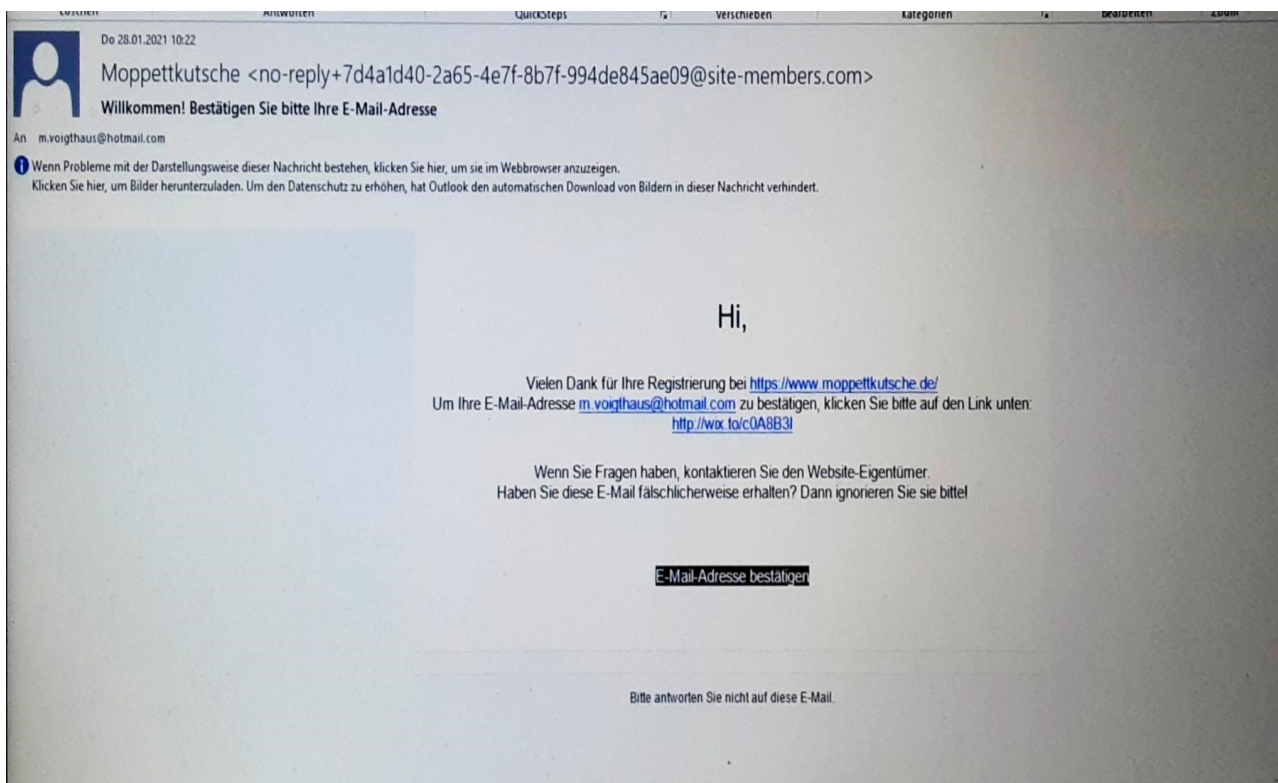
Löschen Antworten QuickSteps Verschieben Kategorien Bearbeiten Zoom

Do 28.01.2021 10:22

Moppettkutsche <no-reply+7d4a1d40-2a65-4e7f-8b7f-994de845ae09@site-members.com>

Willkommen! Bestätigen Sie bitte Ihre E-Mail-Adresse

An m.voigthaus@hotmail.com

Wenn Probleme mit der Darstellungsweise dieser Nachricht bestehen, klicken Sie hier, um sie im Webbrowser anzuzeigen.
Klicken Sie hier, um Bilder herunterzuladen. Um den Datenschutz zu erhöhen, hat Outlook den automatischen Download von Bildern in dieser Nachricht verhindert.

Hi,

Vielen Dank für Ihre Registrierung bei https://www.moppettkutsche.de/
Um Ihre E-Mail-Adresse m.voigthaus@hotmail.com zu bestätigen, klicken Sie bitte auf den Link unten:
http://wix.to/c0A8B3I

Wenn Sie Fragen haben, kontaktieren Sie den Website-Eigentümer.
Haben Sie diese E-Mail fälschlicherweise erhalten? Dann ignorieren Sie sie bitte!

E-Mail-Adresse bestätigen

Bitte antworten Sie nicht auf diese E-Mail.